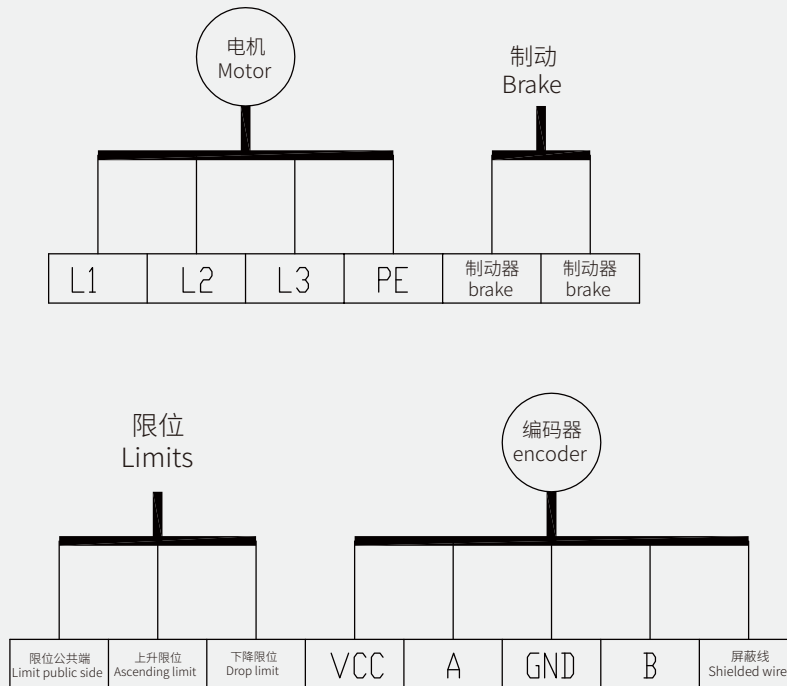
电机
Motor

制动
Brake

| L1 | L2 | L3 | PE | 制动器 brake | 制动器 brake |
|---|---|---|---|---|---|

限位
Limits

编码器
encoder

| 限位公共端 Limit public side | 上升限位 Ascending limit | 下降限位 Drop limit | VCC | A | GND | B | 屏蔽线 Shielded wire |
|---|---|---|---|---|---|---|---|